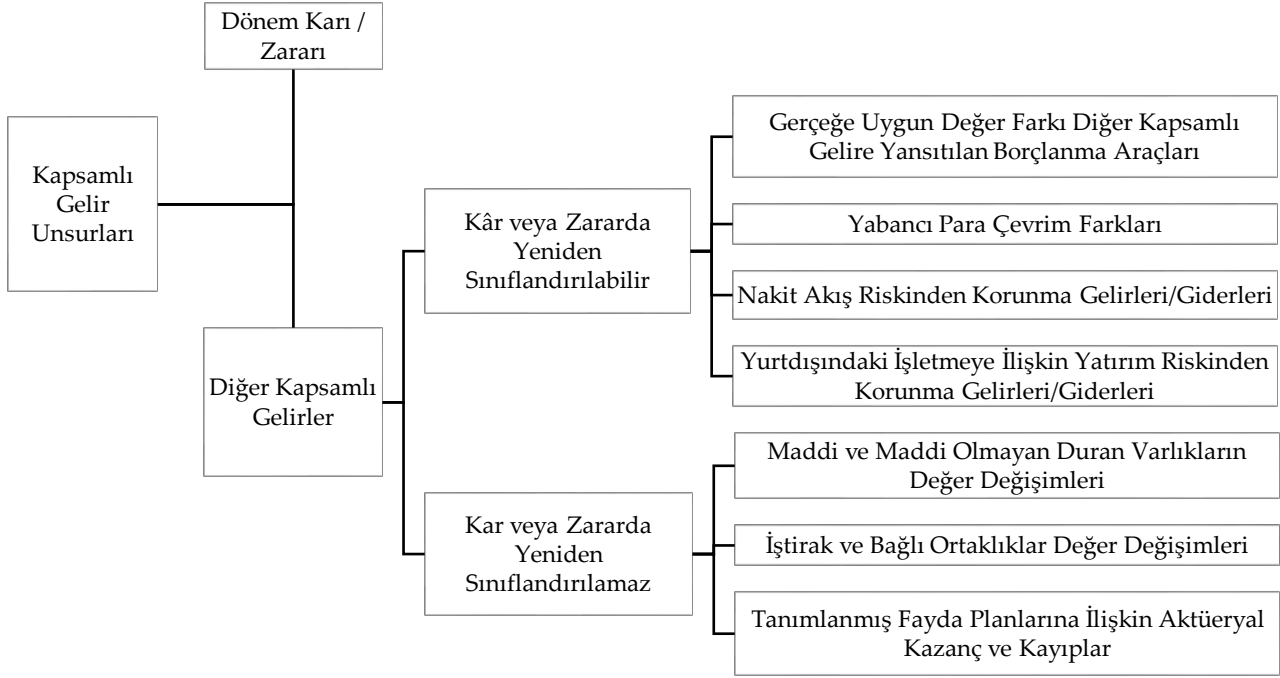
Kapsamlı Gelir Unsurları

Dönem Karı / Zararı

Diğer Kapsamlı Gelirler

Kâr veya Zararda Yeniden Sınıflandırılabilir

Gerçeğe Uygun Değer Farkı Diğer Kapsamlı Gelire Yansıtılan Borçlanma Araçları

Yabancı Para Çevrim Farkları

Nakit Akış Riskinden Korunma Gelirleri/Giderleri

Yurtdışındaki İşletmeye İlişkin Yatırım Riskinden Korunma Gelirleri/Giderleri

Kar veya Zararda Yeniden Sınıflandırılamaz

Maddi ve Maddi Olmayan Duran Varlıkların Değer Değişimleri

İştirak ve Bağlı Ortaklıklar Değer Değişimleri

Tanımlanmış Fayda Planlarına İlişkin Aktüeryal Kazanç ve Kayıplar